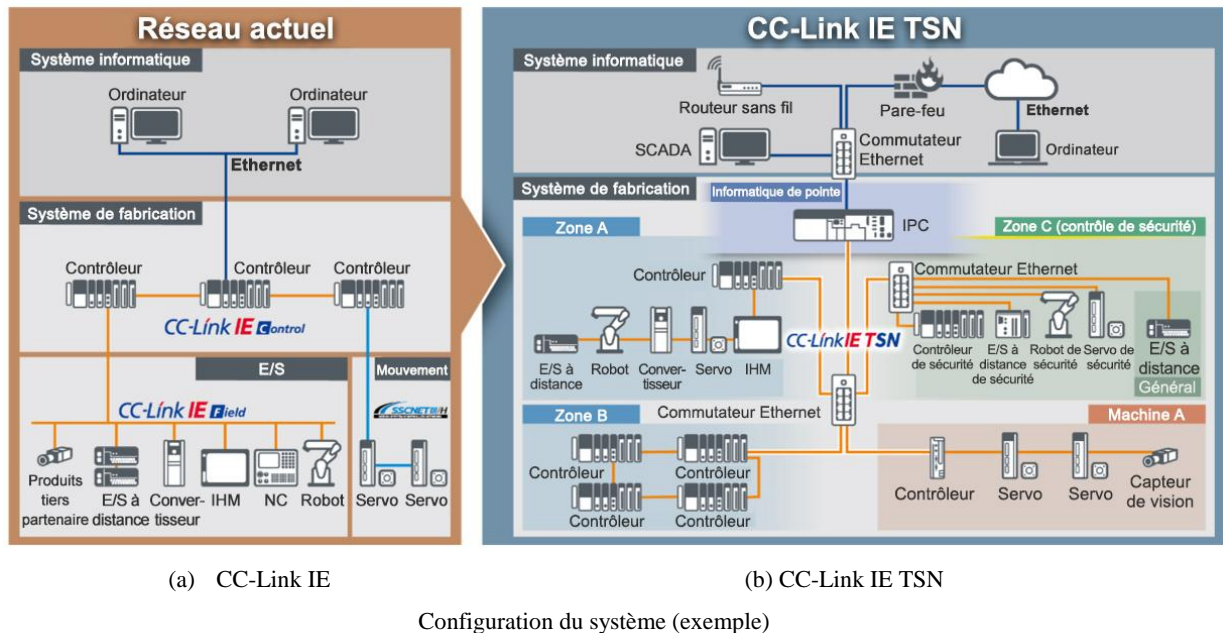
Réseau actuel

Système informatique

Ordinateur

Ordinateur

Ethernet

Système de fabrication

Contrôleur

Contrôleur

Contrôleur

CC-Link IE Control

E/S

Mouvement

CC-Link IE Field

SSCNET III/H

Produits tiers partenaire

E/S à distance

Convertisseur

IHM

NC

Robot

Servo

Servo

CC-Link IE TSN

Système informatique

Routeur sans fil

Pare-feu

Ethernet

SCADA

Commutateur Ethernet

Ordinateur

Système de fabrication

Informatique de pointe

IPC

Zone A

Zone C (contrôle de sécurité)

Contrôleur

Commutateur Ethernet

CC-Link IE TSN

E/S à distance

Robot

Convertisseur

Servo

IHM

Contrôleur de sécurité

E/S à distance de sécurité

Robot de sécurité

Servo de sécurité

E/S à distance

Général

Zone B

Commutateur Ethernet

Machine A

Contrôleur

Contrôleur

Contrôleur

Contrôleur

Contrôleur

Servo

Servo

Capteur de vision

(a) CC-Link IE

(b) CC-Link IE TSN

Configuration du système (exemple)